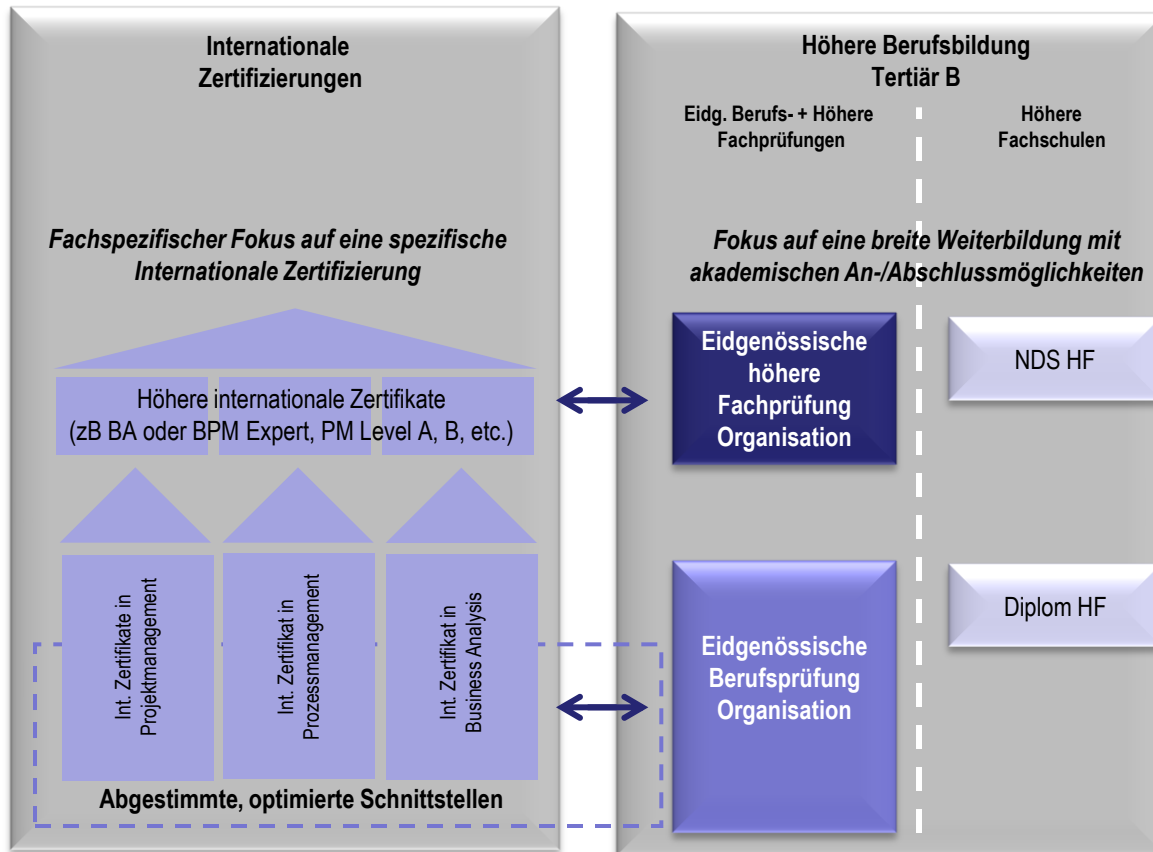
Internationale Zertifizierungen

Fachspezifischer Fokus auf eine spezifische Internationale Zertifizierung

Höhere internationale Zertifikate (zB BA oder BPM Expert, PM Level A, B, etc.)

Int. Zertifikate in Projektmanagement

Int. Zertifikat in Prozessmanagement

Int. Zertifikat in Business Analysis

Abgestimmte, optimierte Schnittstellen

Höhere Berufsbildung Tertiär B

Eidg. Berufs- + Höhere Fachprüfungen

Höhere Fachschulen

Fokus auf eine breite Weiterbildung mit akademischen An-/Abschlussmöglichkeiten

Eidgenössische höhere Fachprüfung Organisation

NDS HF

Diplom HF

Eidgenössische Berufsprüfung Organisation